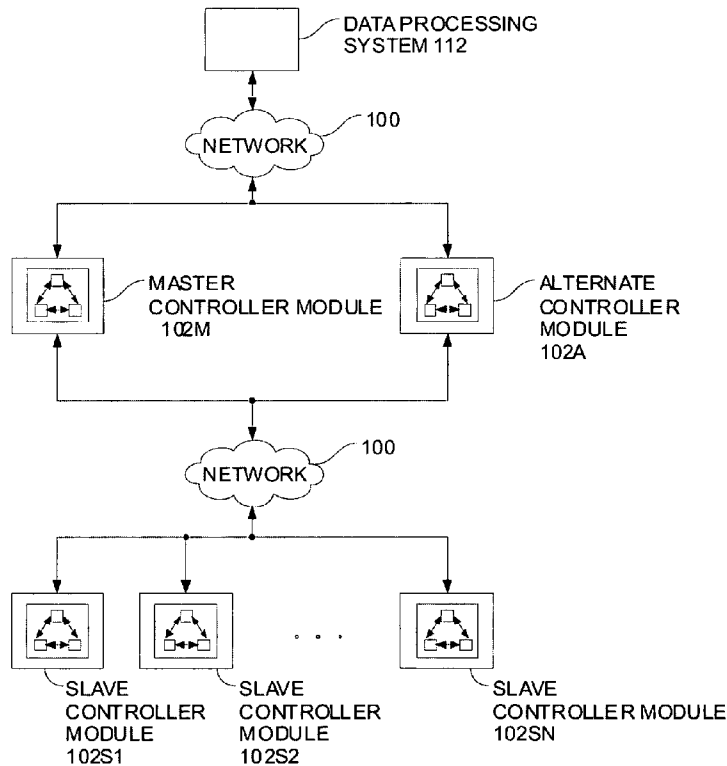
DATA PROCESSING SYSTEM 112

NETWORK

100

MASTER CONTROLLER MODULE 102M

ALTERNATE CONTROLLER MODULE 102A

NETWORK

100

SLAVE CONTROLLER MODULE 102S1

SLAVE CONTROLLER MODULE 102S2

SLAVE CONTROLLER MODULE 102SN